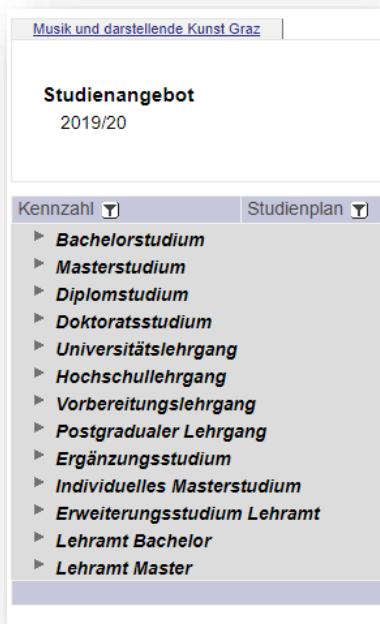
Musik und darstellende Kunst Graz

Studienangebot
2019/20

| Kennzahl | Studienplan |
|---|---|

Bachelorstudium
Masterstudium
Diplomstudium
Doktoratsstudium
Universitätslehrgang
Hochschullehrgang
Vorbereitungslehrgang
Postgradualer Lehrgang
Ergänzungsstudium
Individuelles Masterstudium
Erweiterungsstudium Lehramt
Lehramt Bachelor
Lehramt Master